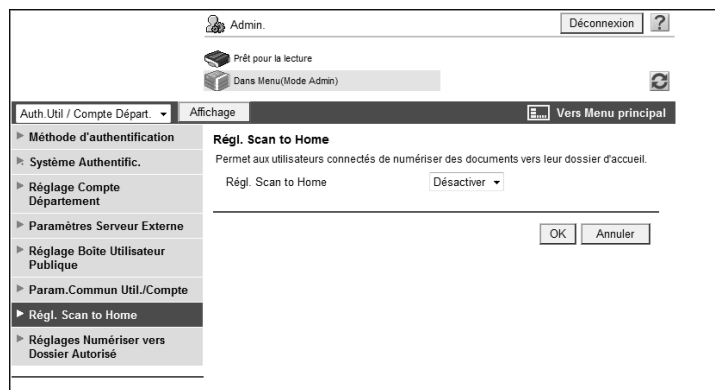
Admin.

Déconnexion ?

Prêt pour la lecture

Dans Menu(Mode Admin)

Auth.Util / Compte Départ.

Affichage

Vers Menu principal

Méthode d'authentification

Système Authentific.

Réglage Compte Département

Paramètres Serveur Externe

Réglage Boîte Utilisateur Publique

Param.Commun Util./Compte

Régl. Scan to Home

Réglages Numériser vers Dossier Autorisé

Régl. Scan to Home

Permet aux utilisateurs connectés de numériser des documents vers leur dossier d'accueil.

Régl. Scan to Home Désactiver

OK Annuler